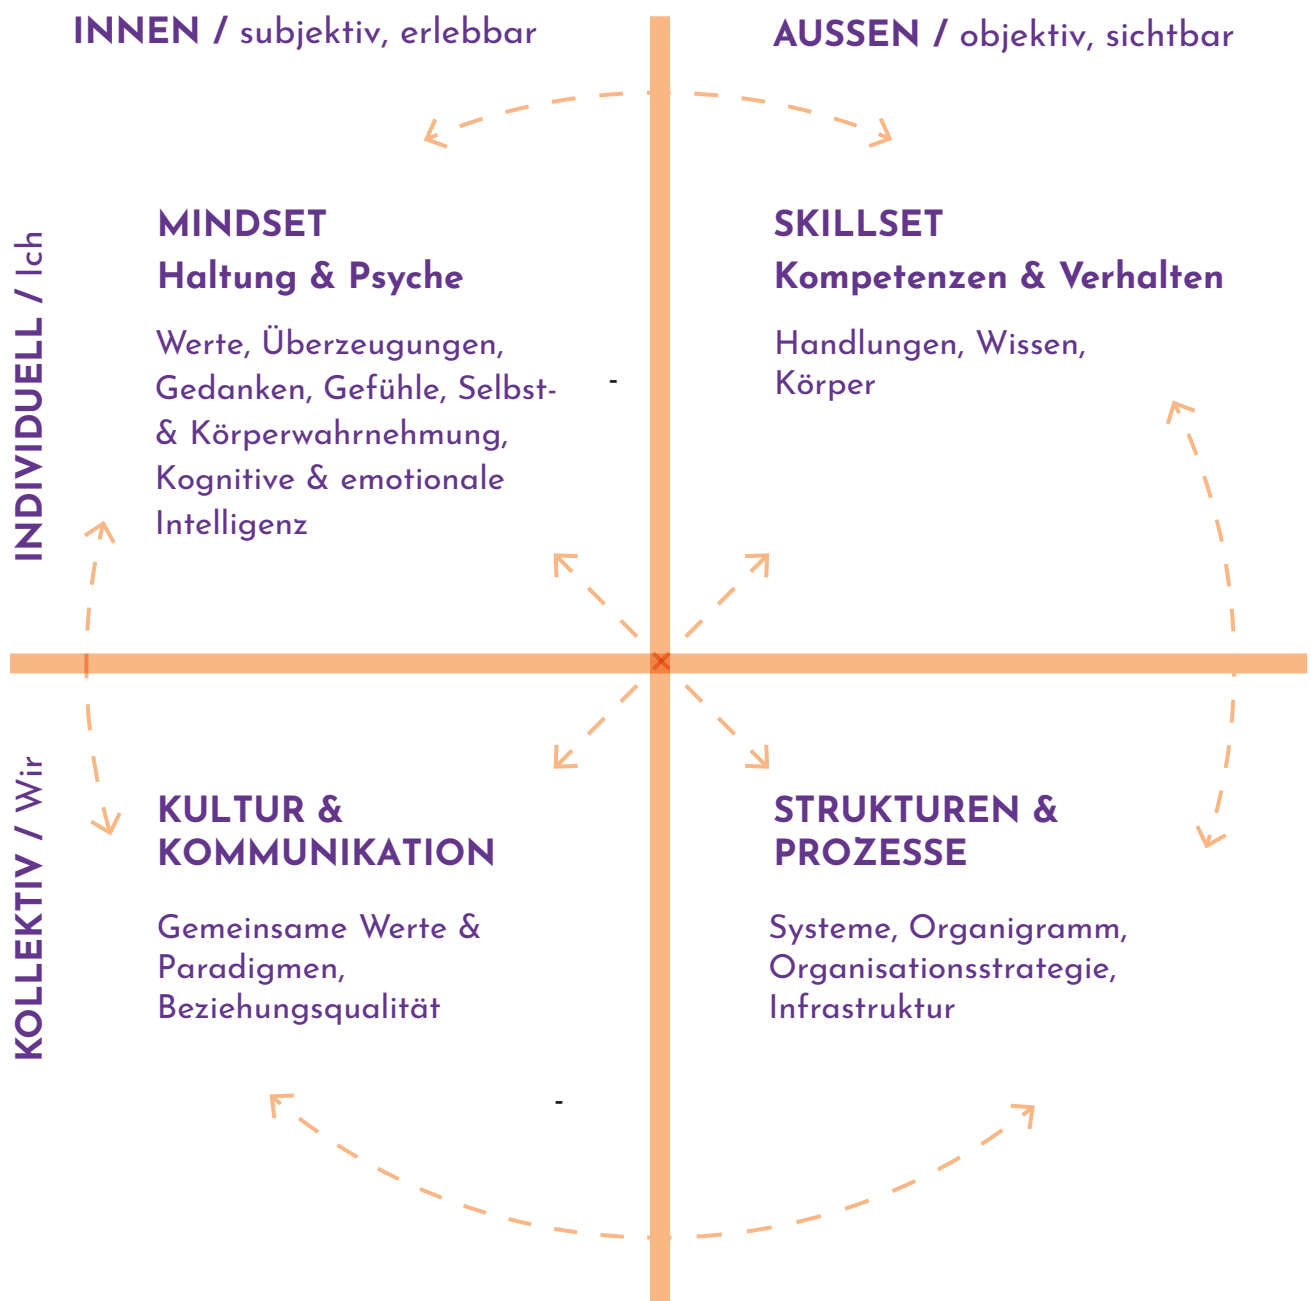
INNEN / subjektiv, erlebbar

AUSSEN / objektiv, sichtbar

INDIVIDUELL / Ich

MINDSET
Haltung & Psyche

Werte, Überzeugungen, Gedanken, Gefühle, Selbst- & Körperwahrnehmung, Kognitive & emotionale Intelligenz

SKILLSET
Kompetenzen & Verhalten

Handlungen, Wissen, Körper

KOLLEKTIV / Wir

KULTUR & KOMMUNIKATION

Gemeinsame Werte & Paradigmen, Beziehungsqualität

STRUKTUREN & PROZESSE

Systeme, Organigramm, Organisationsstrategie, Infrastruktur